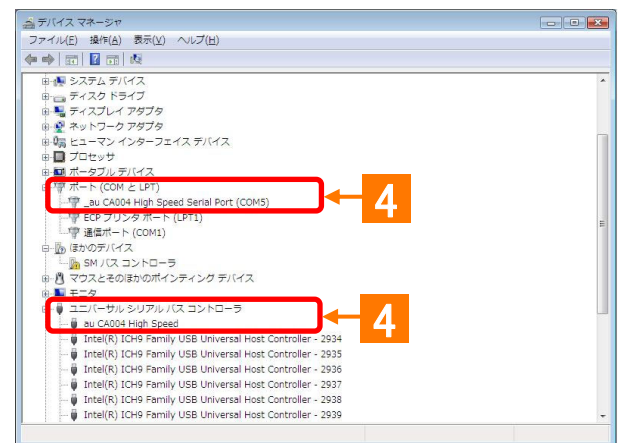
デバイス マネージャ
ファイル(F) 操作(A) 表示(V) ヘルプ(H)
システム デバイス
ディスク ドライブ
ディスプレイ アダプタ
ネットワーク アダプタ
ヒューマン インターフェイス デバイス
プロセッサ
ポータブル デバイス
ポート (COM と LPT)
_au CA004 High Speed Serial Port (COM5)
ECP プリンタ ポート (LPT1)
通信ポート (COM1)
ほかのデバイス
SM バス コントローラ
マウスとそのほかのポインティング デバイス
モニタ
ユニバーサル シリアル バス コントローラ
au CA004 High Speed
Intel(R) ICH9 Family USB Universal Host Controller - 2934
Intel(R) ICH9 Family USB Universal Host Controller - 2935
Intel(R) ICH9 Family USB Universal Host Controller - 2936
Intel(R) ICH9 Family USB Universal Host Controller - 2937
Intel(R) ICH9 Family USB Universal Host Controller - 2938
Intel(R) ICH9 Family USB Universal Host Controller - 2939
4
4